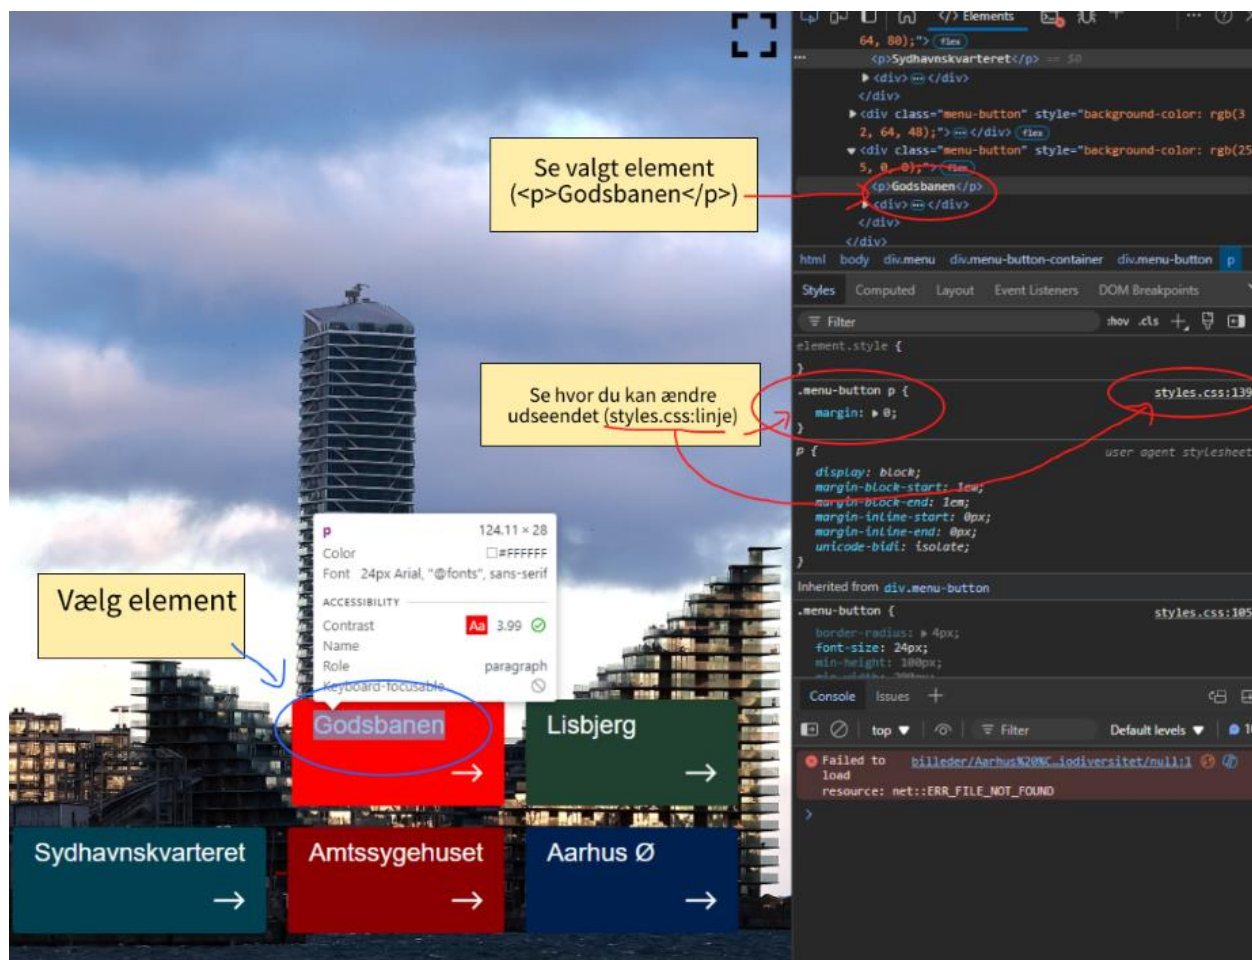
</> Elements

64, 80);"> flex
<p>Sydhavnskvarteret</p> == $0
▶<div> ⋯ </div>
</div>
▶<div class="menu-button" style="background-color: rgb(32, 64, 48);"> ⋯ </div> flex
▼<div class="menu-button" style="background-color: rgb(255, 0, 0);"> flex
<p>Godsbanen</p>
▶<div> ⋯ </div>
</div>
</div>

html body div.menu div.menu-button-container div.menu-button p

Styles Computed Layout Event Listeners DOM Breakpoints

Filter :hov .cls

element.style {
}
.menu-button p { styles.css:139
margin: ▶ 0;
}
p { user agent stylesheet
display: block;
margin-block-start: 1em;
margin-block-end: 1em;
margin-inline-start: 0px;
margin-inline-end: 0px;
unicode-bidi: isolate;
}
Inherited from div.menu-button
.menu-button { styles.css:105
border-radius: ▶ 4px;
font-size: 24px;
min-height: 100px;

Console Issues

top ▼ Filter Default levels ▼

Failed to load resource: net::ERR_FILE_NOT_FOUND billeder/Aarhus%20%C…iodiversitet/null:1

Se valgt element (<p>Godsbanen</p>)

Se hvor du kan ændre udseendet (styles.css:linje)

Vælg element

p 124.11 × 28
Color #FFFFFF
Font 24px Arial, "@fonts", sans-serif
ACCESSIBILITY
Contrast Aa 3.99
Name
Role paragraph
Keyboard-focusable

Godsbanen →
Lisbjerg →
Sydhavnskvarteret →
Amtssygehuset →
Aarhus Ø →